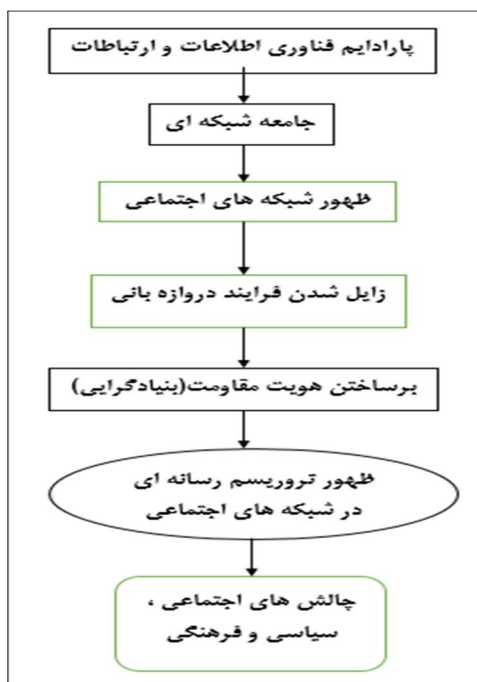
پارادایم فناوری اطلاعات و ارتباطات

جامعه شبکه ای

ظهور شبکه های اجتماعی

زایل شدن فرایند دروازه بانی

برساختن هویت مقاومت(بنیادگرایی)

ظهور تروریسم رسانه ای در شبکه های اجتماعی

چالش های اجتماعی ، سیاسی و فرهنگی